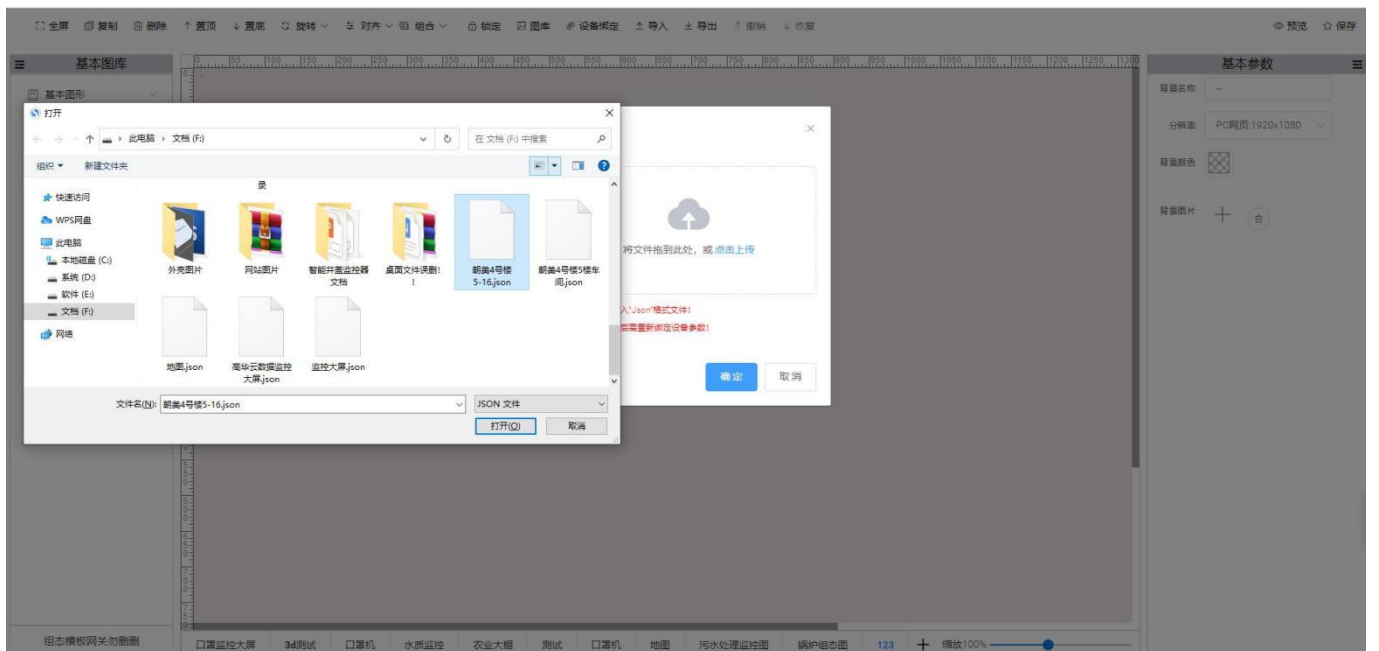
全屏 复制 删除 置顶 置底 旋转 对齐 组合 锁定 图库 设备绑定 导入 导出 撤销 恢复 预览 保存

基本图库
基本图形

打开
此电脑 › 文档 (F:)
在 文档 (F:) 中搜索
组织 ▾ 新建文件夹
快速访问
WPS网盘
此电脑
本地磁盘 (C:)
系统 (D:)
软件 (E:)
文档 (F:)
网络
录
外壳图片
网站图片
智能井盖监控器文档
桌面文件误删!!
朝美4号楼5-16.json
朝美4号楼5楼车间.json
地图.json
高华云数据监控大屏.json
监控大屏.json
文件名(N): 朝美4号楼5-16.json
JSON 文件
打开(O)
取消

将文件拖到此处，或 点击上传
入"Json"格式文件!
后需重新绑定设备参数!
确定
取消

基本参数
背景名称
分辨率 PC网页:1920x1080
背景颜色
背景图片

组态模板网关勿删删
口罩监控大屏 3d测试 口罩机 水质监控 农业大棚 测试 口罩机 地图 污水处理监控图 锅炉组态图 123 + 缩放100%